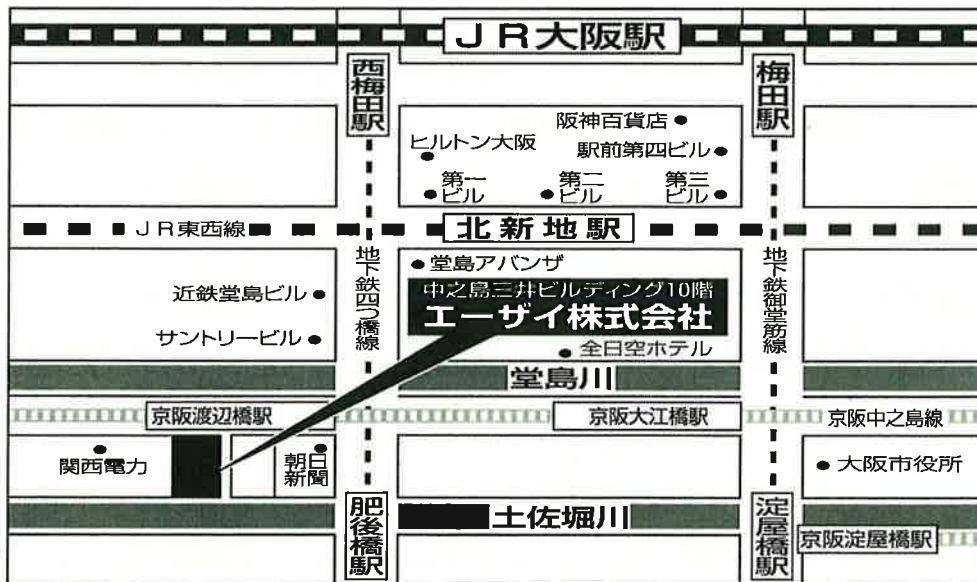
ＪＲ大阪駅

西梅田駅

梅田駅

阪神百貨店

ヒルトン大阪

駅前第四ビル

第一ビル

第二ビル

第三ビル

ＪＲ東西線

北新地駅

地下鉄四つ橋線

地下鉄御堂筋線

堂島アバンザ

近鉄堂島ビル

中之島三井ビルディング10階

エーザイ株式会社

サントリービル

全日空ホテル

堂島川

京阪渡辺橋駅

京阪大江橋駅

京阪中之島線

関西電力

朝日新聞

大阪市役所

肥後橋駅

土佐堀川

淀屋橋駅

京阪淀屋橋駅